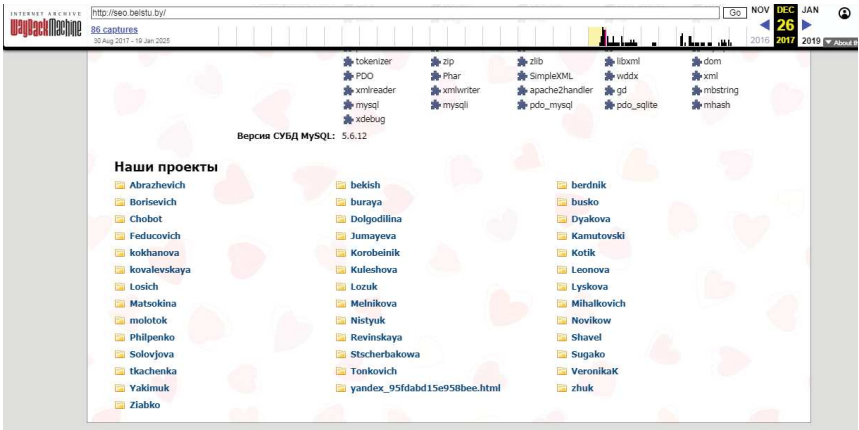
INTERNET ARCHIVE
WayBackMachine
http://seo.belstu.by/
Go
86 captures
30 Aug 2017 - 19 Jan 2025
NOV DEC JAN
26
2016 2017 2019
About this capture

tokenizer
zip
zlib
libxml
dom
PDO
Phar
SimpleXML
wddx
xml
xmlreader
xmlwriter
apache2handler
gd
mbstring
mysql
mysqli
pdo_mysql
pdo_sqlite
mhash
xdebug

Версия СУБД MySQL: 5.6.12

Наши проекты

Abrazhevich
Borisevich
Chobot
Feducovich
kokhanova
kovalevskaya
Losich
Matsokina
molotok
Philpenko
Solovjova
tkachenka
Yakimuk
Ziabko

bekish
buraya
Dolgodilina
Jumayeva
Korobeinik
Kuleshova
Lozuk
Melnikova
Nistyuk
Revinskaya
Stscherbakowa
Tonkovich
yandex_95fdabd15e958bee.html

berdnik
busko
Dyakova
Kamutovski
Kotik
Leonova
Lyskova
Mihalkovich
Novikow
Shavel
Sugako
VeronikaK
zhuk